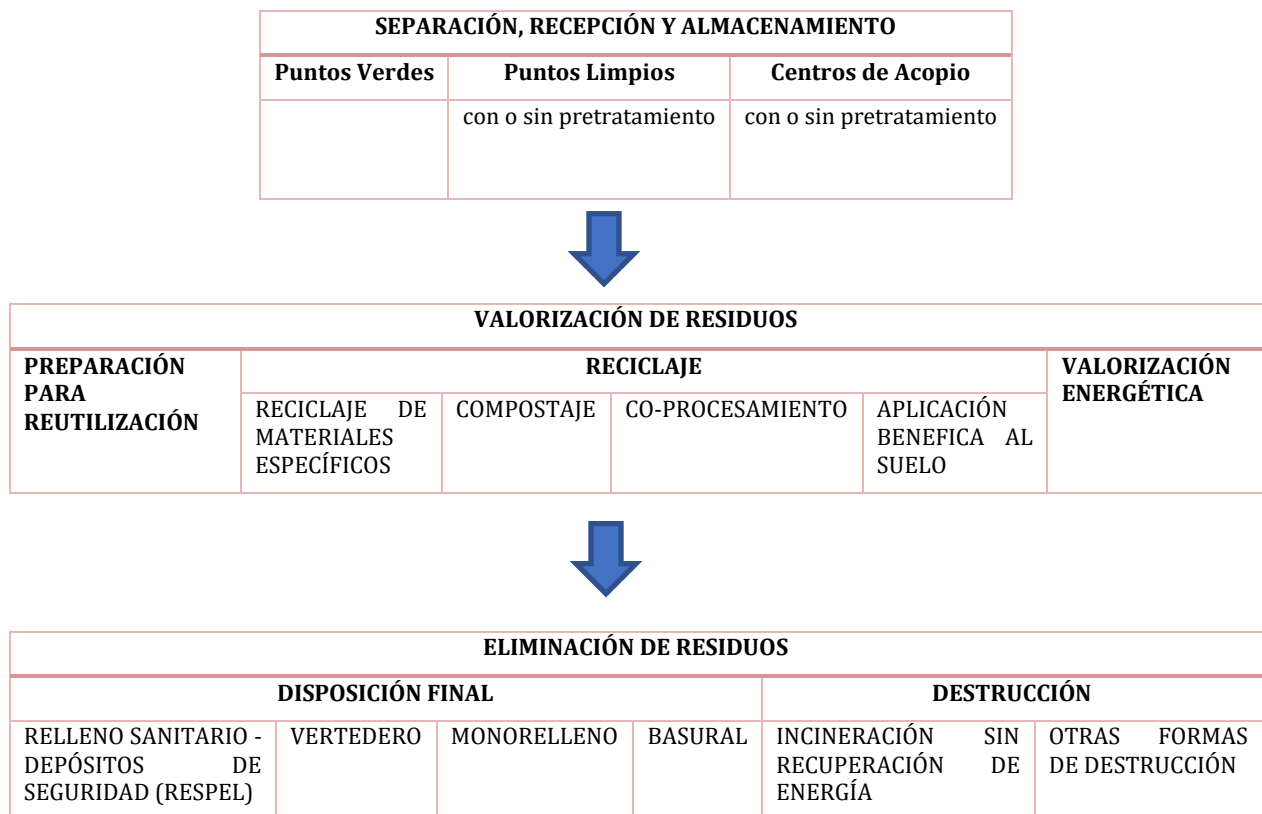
| SEPARACIÓN, RECEPCIÓN Y ALMACENAMIENTO | | |
|---|---|---|
| **Puntos Verdes** | **Puntos Limpios** | **Centros de Acopio** |
| | con o sin pretratamiento | con o sin pretratamiento |

| VALORIZACIÓN DE RESIDUOS | | | | | |
|---|---|---|---|---|---|
| **PREPARACIÓN PARA REUTILIZACIÓN** | **RECICLAJE** | | | | **VALORIZACIÓN ENERGÉTICA** |
| | RECICLAJE DE MATERIALES ESPECÍFICOS | COMPOSTAJE | CO-PROCESAMIENTO | APLICACIÓN BENEFICA AL SUELO | |

| ELIMINACIÓN DE RESIDUOS | | | | | |
|---|---|---|---|---|---|
| **DISPOSICIÓN FINAL** | | | | **DESTRUCCIÓN** | |
| RELLENO SANITARIO - DEPÓSITOS DE SEGURIDAD (RESPEL) | VERTEDERO | MONORELLENO | BASURAL | INCINERACIÓN SIN RECUPERACIÓN DE ENERGÍA | OTRAS FORMAS DE DESTRUCCIÓN |